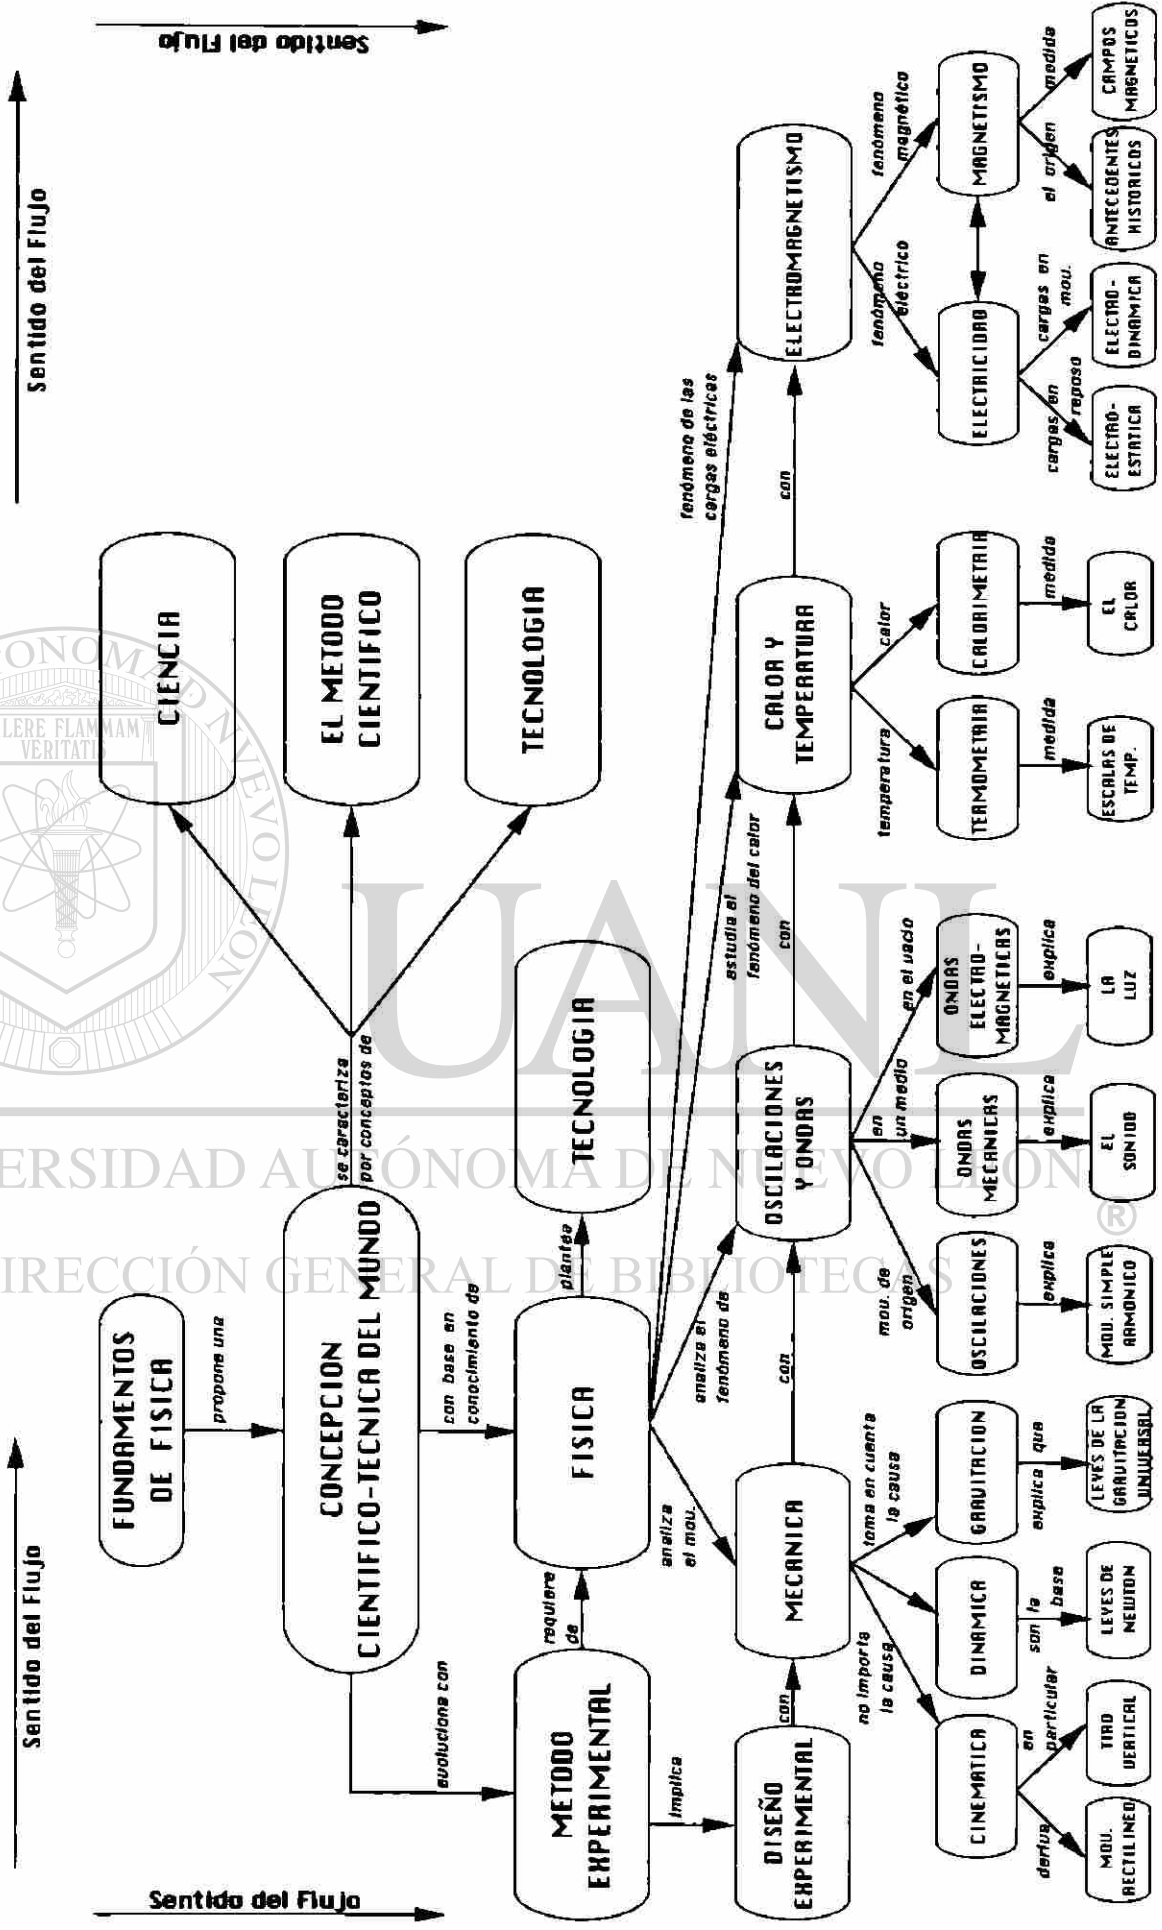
Sentido del Flujo

Sentido del Flujo

Sentido del Flujo

Sentido del Flujo

FUNDAMENTOS DE FISICA

propone una

CONCEPCION CIENTIFICO-TECNICA DEL MUNDO

se caracteriza por conceptos de

CIENCIA

EL METODO CIENTIFICO

TECNOLOGIA

evoluciona con

con base en conocimiento de

METODO EXPERIMENTAL

requiere de

FISICA

plantea

TECNOLOGIA

implica

DISEÑO EXPERIMENTAL

con

MECANICA

analiza el mov.

analiza el fenómeno de

estudia el fenómeno del calor

fenómeno de las cargas eléctricas

con

con

con

OSCILACIONES Y ONDAS

CALOR Y TEMPERATURA

ELECTROMAGNETISMO

no importa la causa

toma en cuenta la causa

CINEMATICA

DINAMICA

GRAVITACION

en particular

deriva

son la base

explica que

MOV. RECTILINEO

TIRO VERTICAL

LEYES DE NEWTON

LEYES DE LA GRAVITACION UNIVERSAL

mov. de origen

en un medio

en el vacío

OSCILACIONES

ONDAS MECANICAS

ONDAS ELECTRO-MAGNETICAS

explica

explica

explica

MOV. SIMPLE ARMONICO

EL SONIDO

LA LUZ

temperatura

calor

TERMOMETRIA

CALORIMETRIA

medida

medida

ESCALAS DE TEMP.

EL CALOR

fenómeno eléctrico

fenómeno magnético

ELECTRICIDAD

MAGNETISMO

cargas en reposo

cargas en mov.

el origen

medida

ELECTRO-ESTATICA

ELECTRO-DINAMICA

ANTECEDENTES HISTORICOS

CAMPOS MAGNETICOS

UNIVERSIDAD AUTÓNOMA DE NUEVO LEÓN

DIRECCIÓN GENERAL DE BIBLIOTECAS

ALERE FLAMMAM VERITATIS

UANL